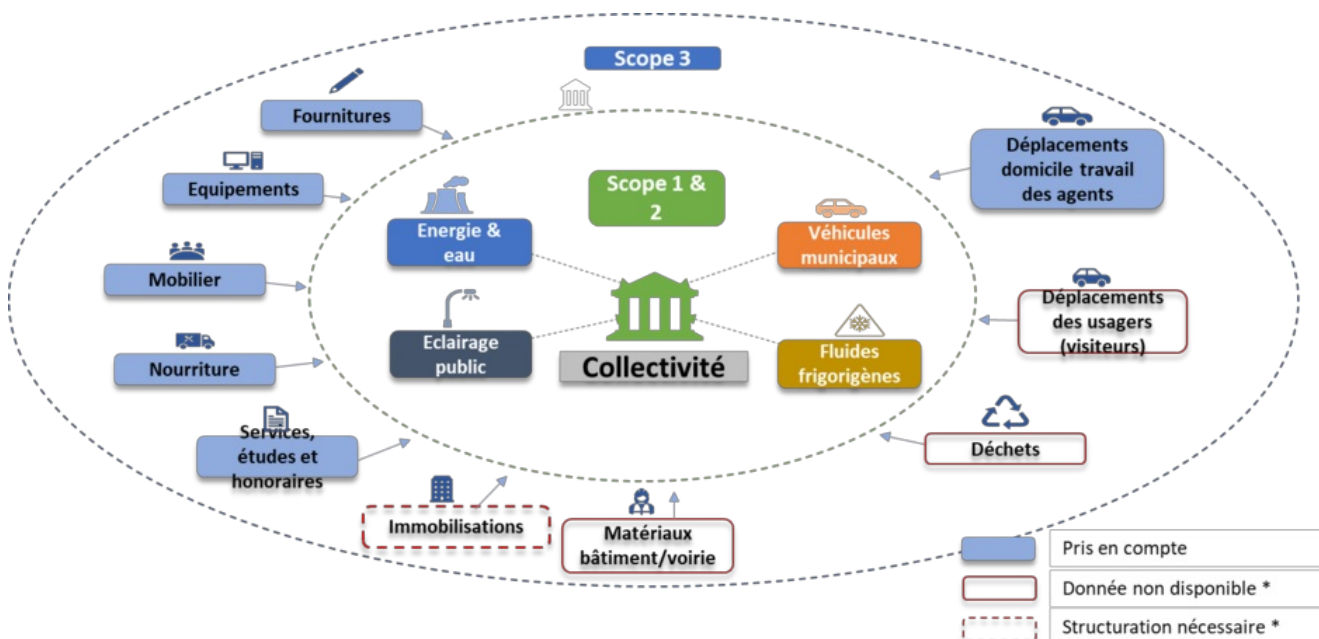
Scope 3

Fournitures

Equipements

Mobilier

Nourriture

Services, études et honoraires

Immobilisations

Matériaux bâtiment/voirie

Déplacements domicile travail des agents

Déplacements des usagers (visiteurs)

Déchets

Scope 1 & 2

Energie & eau

Véhicules municipaux

Eclairage public

Fluides frigorigènes

Collectivité

| | |
|---|---|
| | Pris en compte |
| | Donnée non disponible * |
| | Structuration nécessaire * |